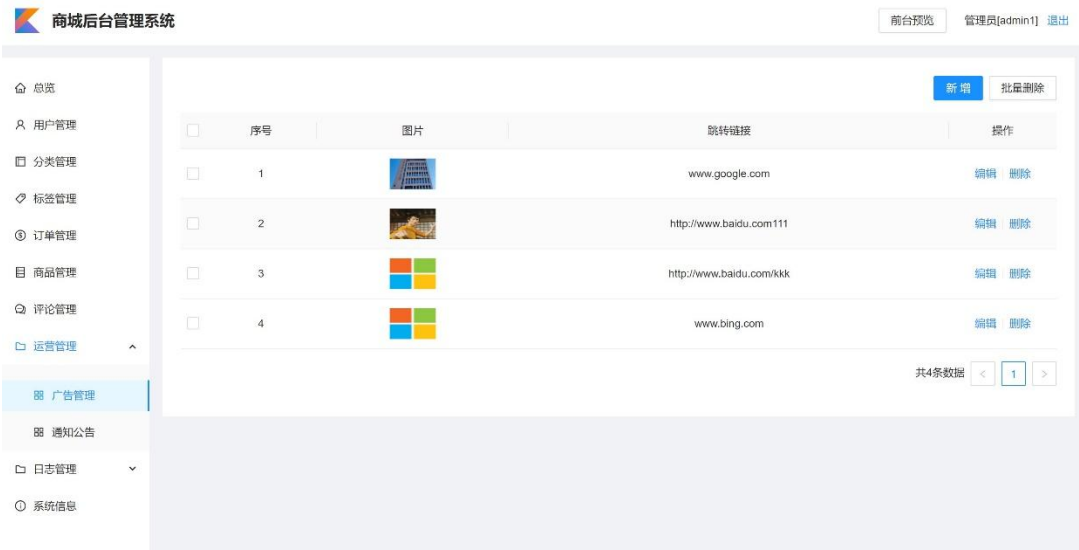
商城后台管理系统

前台预览 管理员[admin1] 退出

总览
用户管理
分类管理
标签管理
订单管理
商品管理
评论管理
运营管理
广告管理
通知公告
日志管理
系统信息

新增 批量删除

| | 序号 | 图片 | 跳转链接 | 操作 |
|---|---|---|---|---|
| | 1 | | www.google.com | 编辑 删除 |
| | 2 | | http://www.baidu.com111 | 编辑 删除 |
| | 3 | | http://www.baidu.com/kkk | 编辑 删除 |
| | 4 | | www.bing.com | 编辑 删除 |

共4条数据 < 1 >